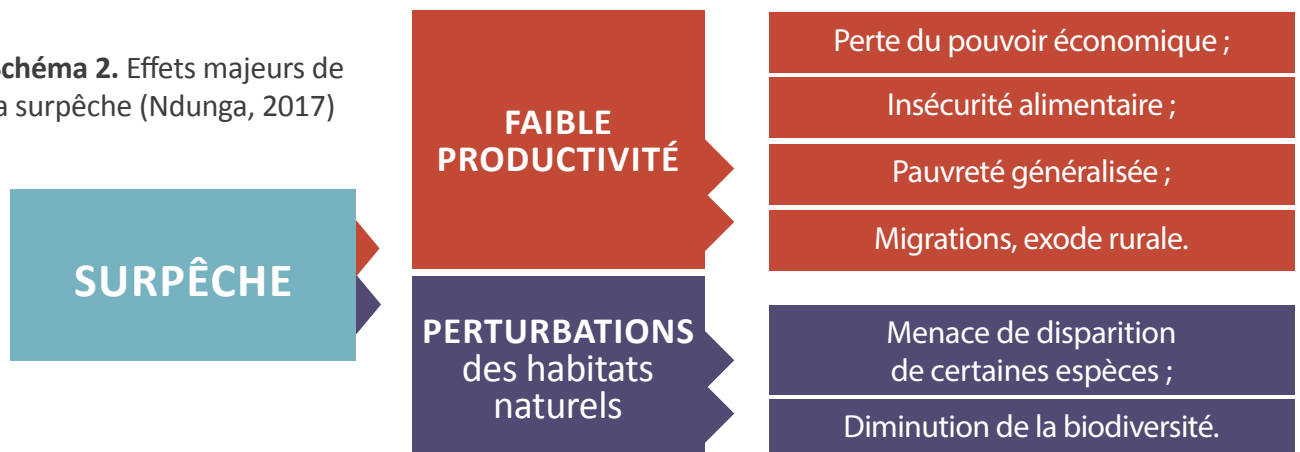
**chéma 2.** Effets majeurs de a surpêche (Ndunga, 2017)

SURPÊCHE

FAIBLE PRODUCTIVITÉ

Perte du pouvoir économique ;

Insécurité alimentaire ;

Pauvreté généralisée ;

Migrations, exode rurale.

PERTURBATIONS des habitats naturels

Menace de disparition de certaines espèces ;

Diminution de la biodiversité.